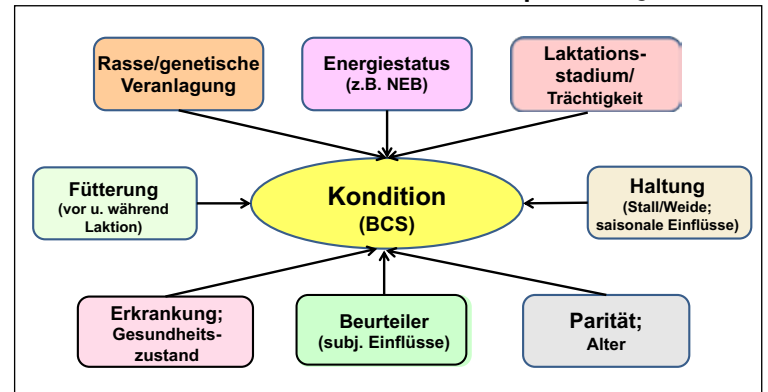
Rasse/genetische Veranlagung

Energiestatus
(z.B. NEB)

Laktationsstadium/
Trächtigkeit

Fütterung
(vor u. während Laktion)

Kondition
(BCS)

Haltung
(Stall/Weide; saisonale Einflüsse)

Erkrankung; Gesundheitszustand

Beurteiler
(subj. Einflüsse)

Parität;
Alter